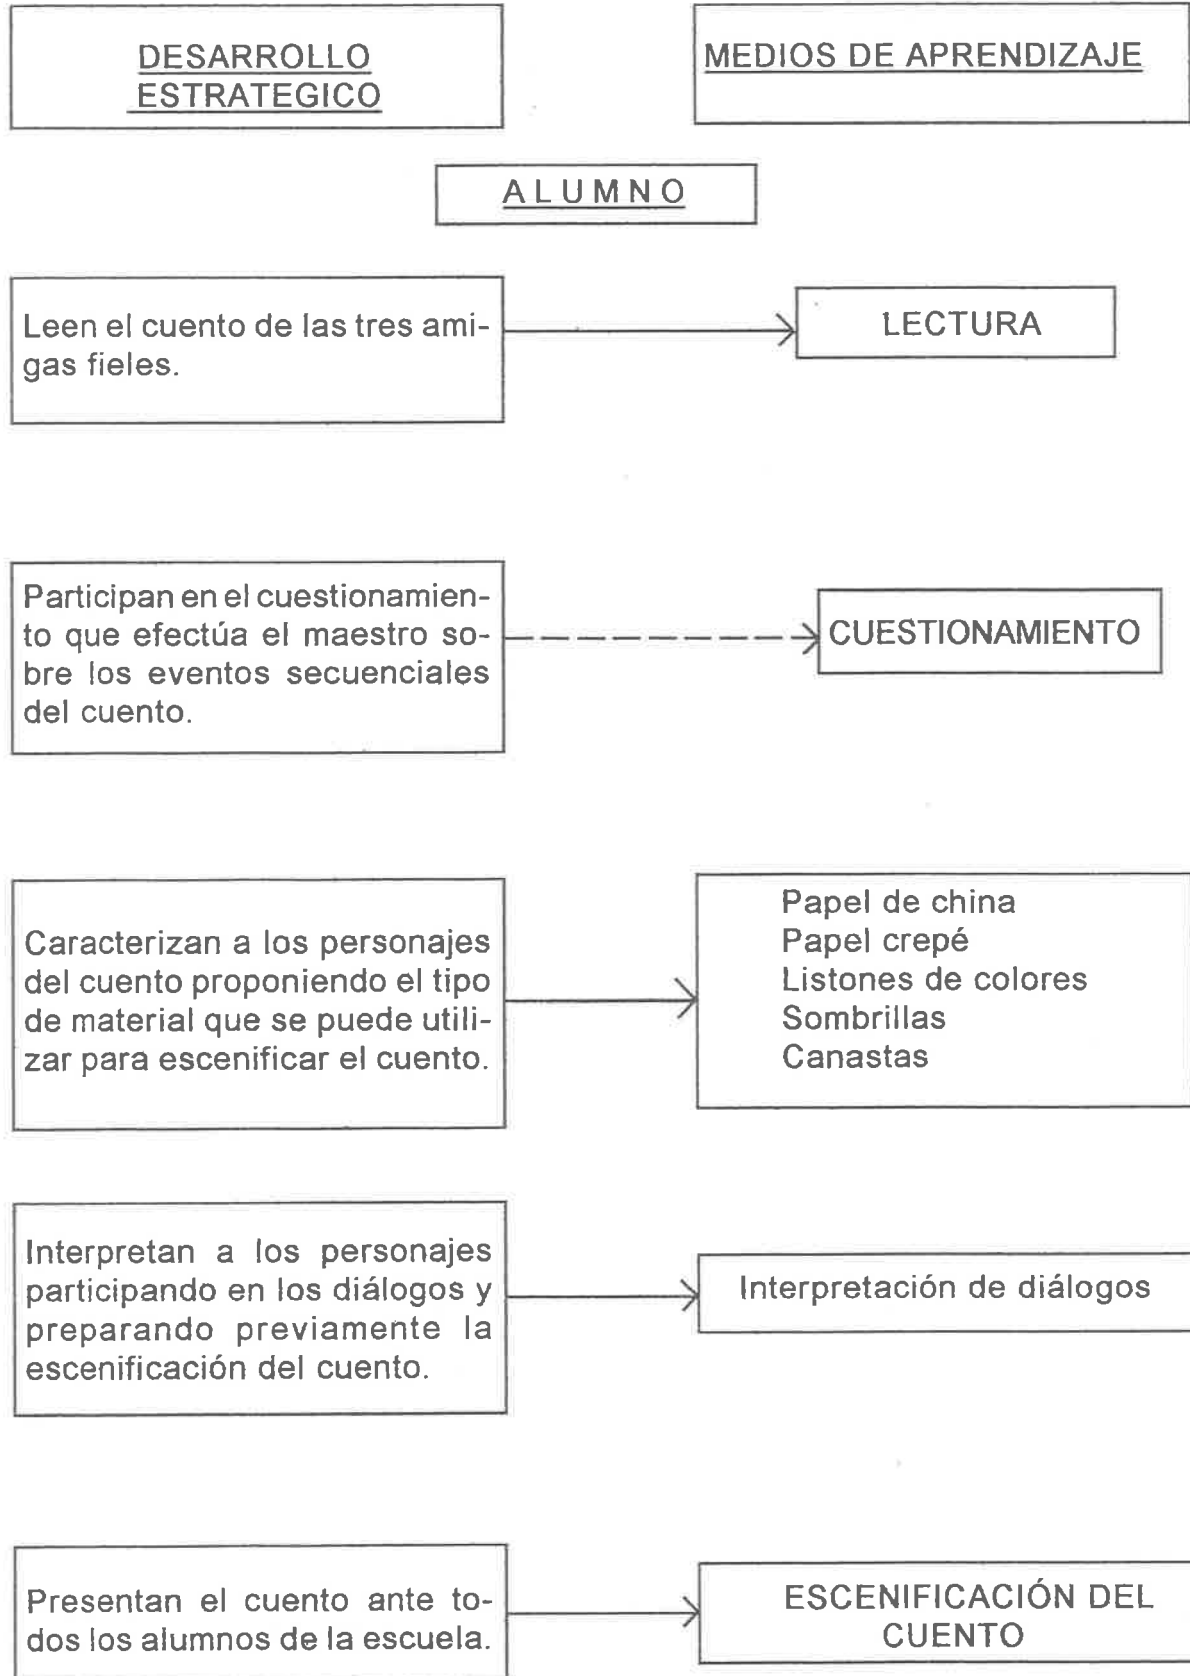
DESARROLLO ESTRATEGICO

MEDIOS DE APRENDIZAJE

ALUMNO

Leen el cuento de las tres amigas fieles.

LECTURA

Participan en el cuestionamiento que efectúa el maestro sobre los eventos secuenciales del cuento.

CUESTIONAMIENTO

Caracterizan a los personajes del cuento proponiendo el tipo de material que se puede utilizar para escenificar el cuento.

Papel de china
Papel crepé
Listones de colores
Sombrillas
Canastas

Interpretan a los personajes participando en los diálogos y preparando previamente la escenificación del cuento.

Interpretación de diálogos

Presentan el cuento ante todos los alumnos de la escuela.

ESCENIFICACIÓN DEL CUENTO